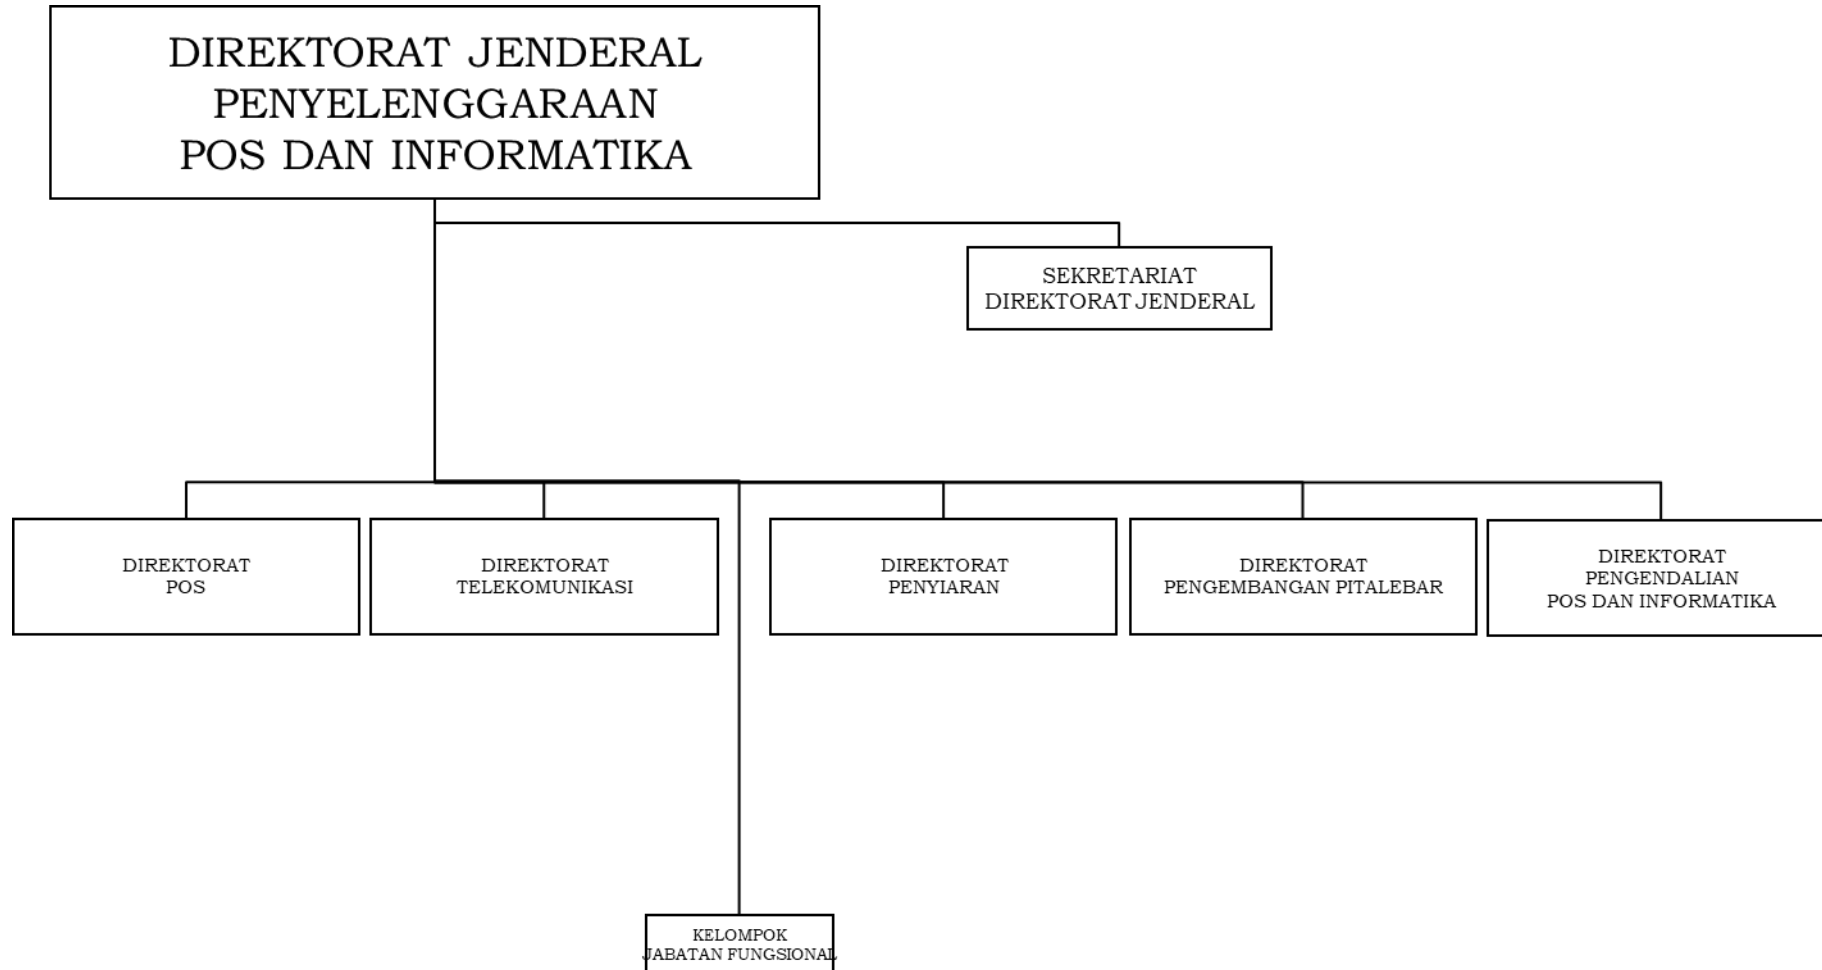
DIREKTORAT JENDERAL
PENYELENGGARAAN
POS DAN INFORMATIKA

SEKRETARIAT
DIREKTORAT JENDERAL

DIREKTORAT
POS

DIREKTORAT
TELEKOMUNIKASI

DIREKTORAT
PENYIARAN

DIREKTORAT
PENGEMBANGAN PITALEBAR

DIREKTORAT
PENGENDALIAN
POS DAN INFORMATIKA

KELOMPOK
JABATAN FUNGSIONAL